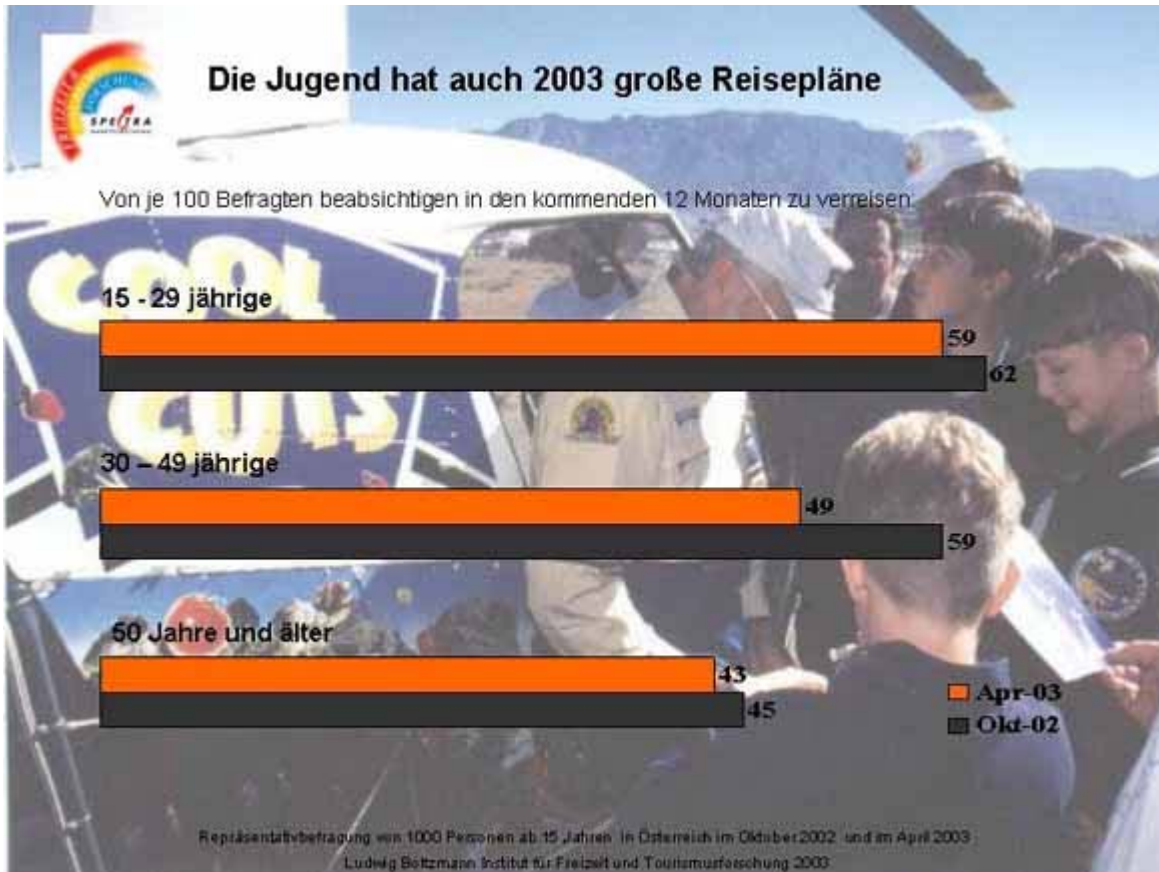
SPECTRA

Die Jugend hat auch 2003 große Reisepläne

Von je 100 Befragten beabsichtigen in den kommenden 12 Monaten zu verreisen:

COOL CUTS

15 - 29 jährige
59
62

30 – 49 jährige
49
59

50 Jahre und älter
43
45

Apr-03
Okt-02

Repräsentativbefragung von 1000 Personen ab 15 Jahren in Österreich im Oktober 2002 und im April 2003
Ludwig Boltzmann Institut für Freizeit und Tourismusforschung 2003